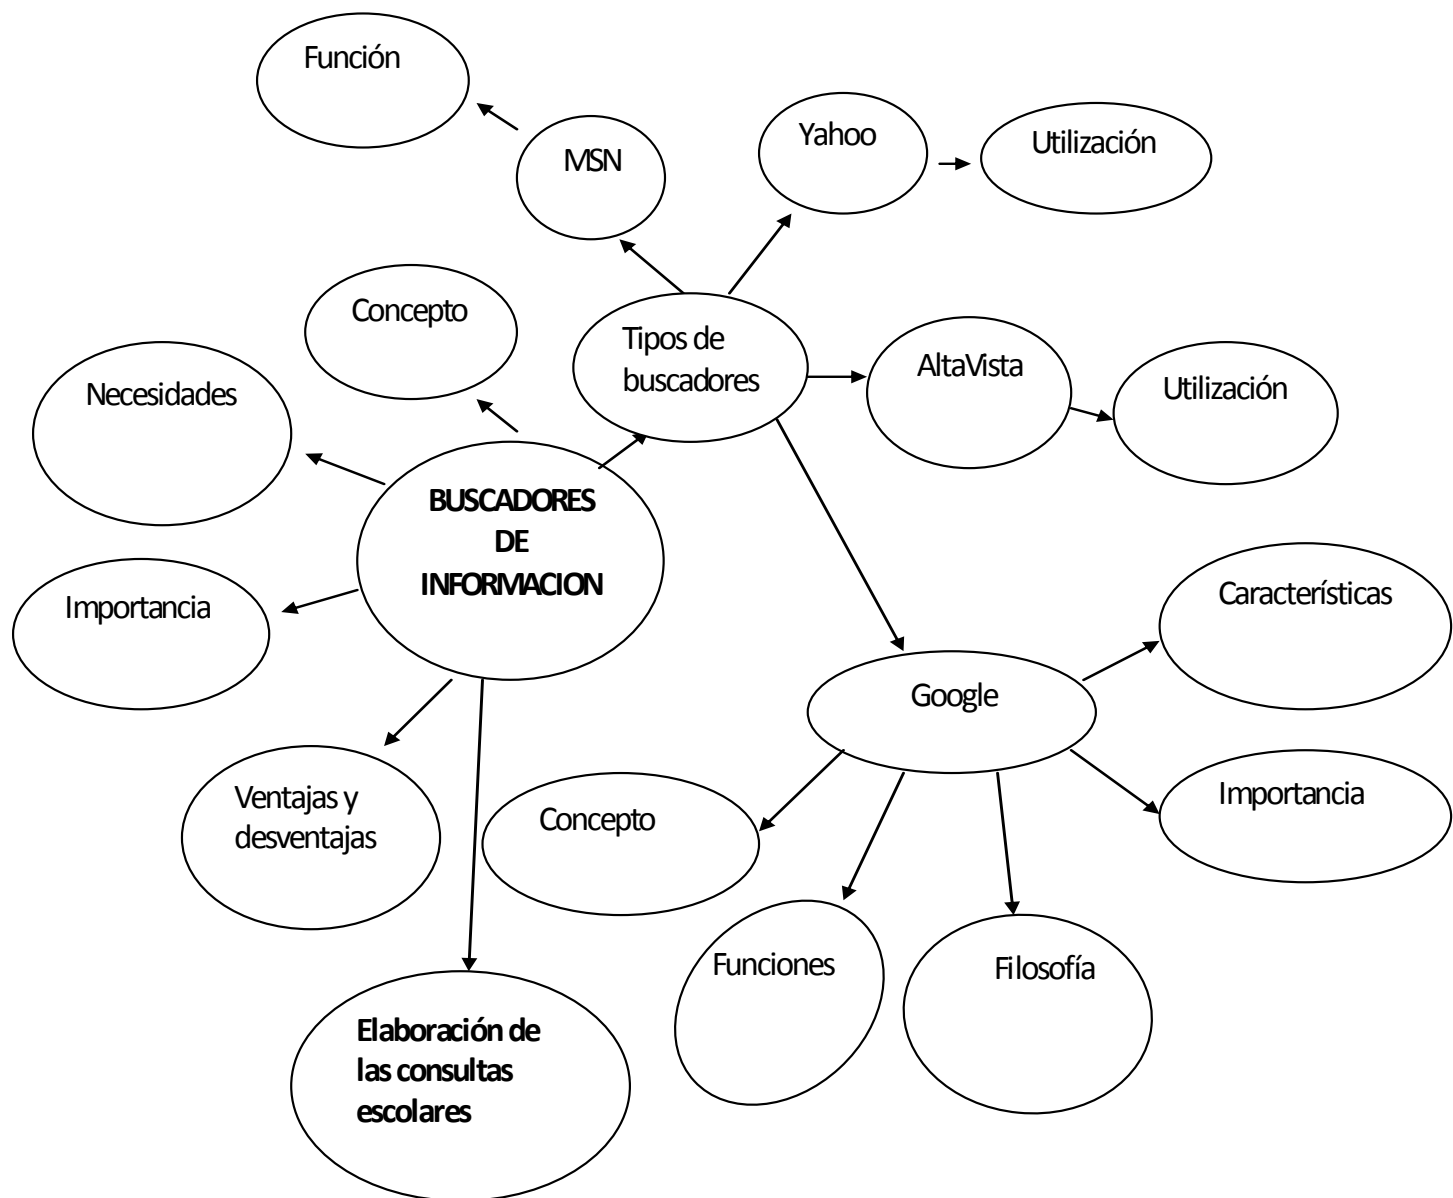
Función

MSN

Yahoo

Utilización

Concepto

Tipos de buscadores

AltaVista

Utilización

Necesidades

BUSCADORES DE INFORMACION

Importancia

Características

Google

Ventajas y desventajas

Concepto

Importancia

Funciones

Filosofía

Elaboración de las consultas escolares